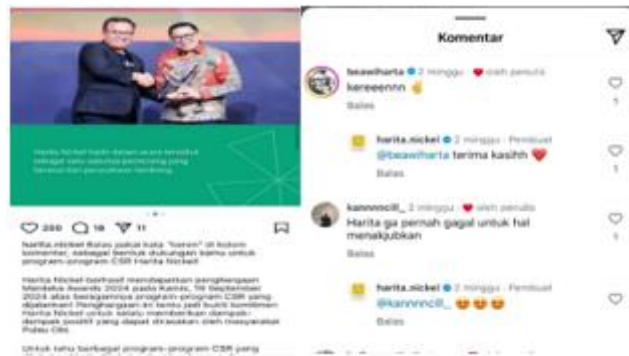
Harita Nickel hadir dalam acara tersebut sebagai satu-satunya pemenang yang berasal dari perusahaan tambang.

220 16 11

harita.nickel Balas pakai kata "keren" di kolom komentar, sebagai bentuk dukungan kamu untuk program-program CSR Harita Nickel!

Harita Nickel berhasil mendapatkan penghargaan Mentelus Awards 2024 pada Kamis, 19 September 2024 atas beragamnya program-program CSR yang dijalankan! Penghargaan ini tentu jadi bukti komitmen Harita Nickel untuk selalu memberikan dampak-dampak positif yang dapat dirasakan oleh masyarakat Pulau Obi.

Untuk tahu berbagai program-program CSR yang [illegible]

Komentar

beawiharta · 2 minggu · ♥ oleh penulis
kereeennn ✌
Balas

harita.nickel · 2 minggu · Pembuat
@beawiharta terima kasihh ❤️
Balas

kannnncill_ · 2 minggu · ♥ oleh penulis
Harita ga pernah gagal untuk hal menakjubkan
Balas

harita.nickel · 2 minggu · Pembuat
@kannnncill_ 😍😍😍
Balas